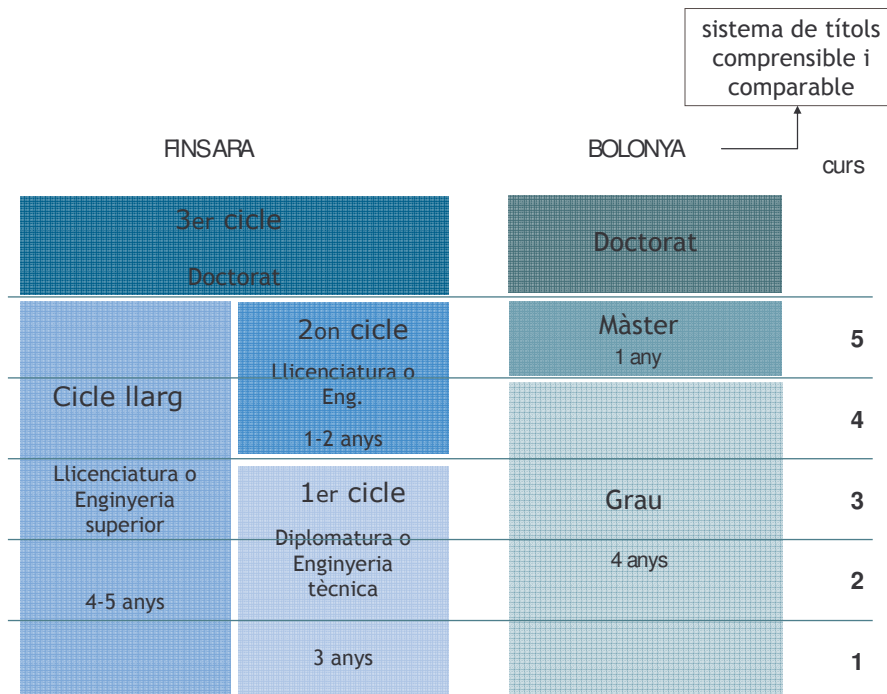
sistema de títols comprensible i comparable

FINS ARA

BOLONYA

curs

3er cicle

Doctorat

Doctorat

Cicle llarg

Llicenciatura o Enginyeria superior

4-5 anys

2on cicle

Llicenciatura o Eng.

1-2 anys

1er cicle

Diplomatura o Enginyeria tècnica

3 anys

Màster

1 any

Grau

4 anys

5

4

3

2

1